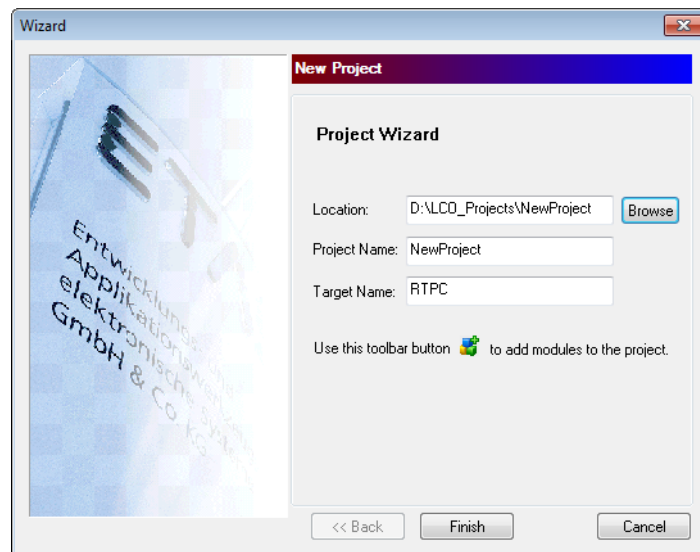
Wizard

Entwicklungs- und Applikationswerkzeuge für elektronische Systeme GmbH & Co. KG

New Project

Project Wizard

Location: D:\LCO_Projects\NewProject Browse

Project Name: NewProject

Target Name: RTPC

Use this toolbar button to add modules to the project.

<< Back Finish Cancel